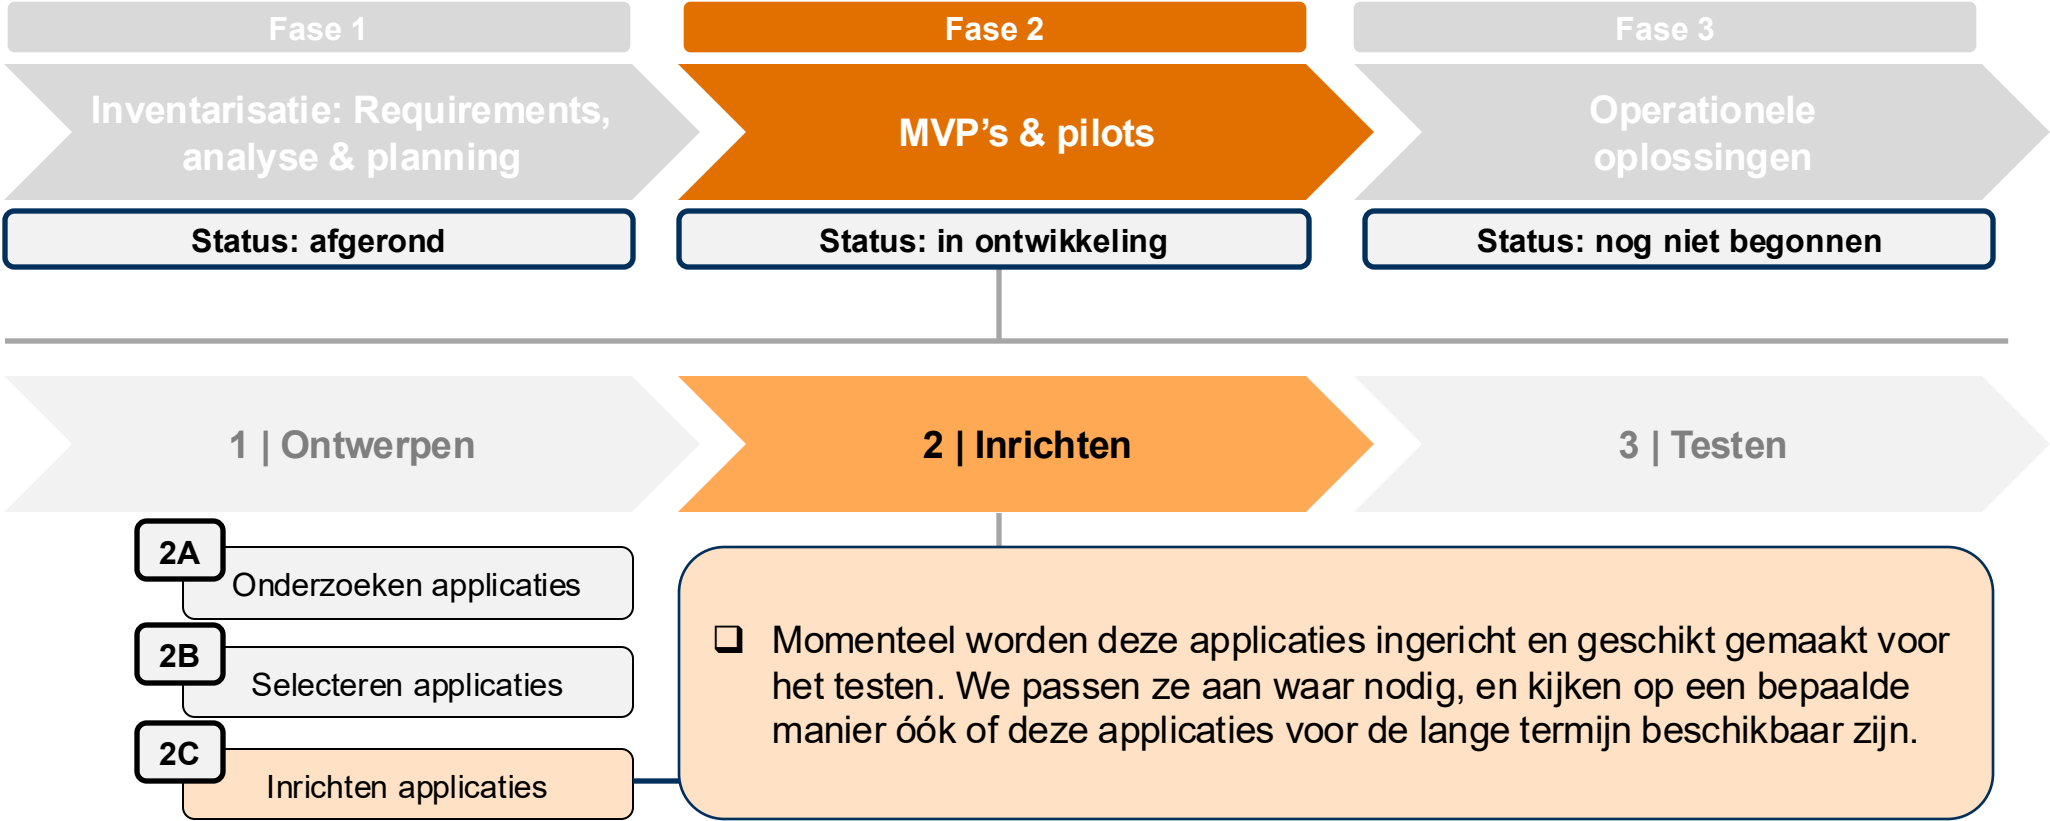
Fase 1

Inventarisatie: Requirements, analyse & planning

Status: afgerond

Fase 2

MVP's & pilots

Status: in ontwikkeling

Fase 3

Operationele oplossingen

Status: nog niet begonnen

1 | Ontwerpen

2 | Inrichten

3 | Testen

2A Onderzoeken applicaties

2B Selecteren applicaties

2C Inrichten applicaties

❑ Momenteel worden deze applicaties ingericht en geschikt gemaakt voor het testen. We passen ze aan waar nodig, en kijken op een bepaalde manier óók of deze applicaties voor de lange termijn beschikbaar zijn.